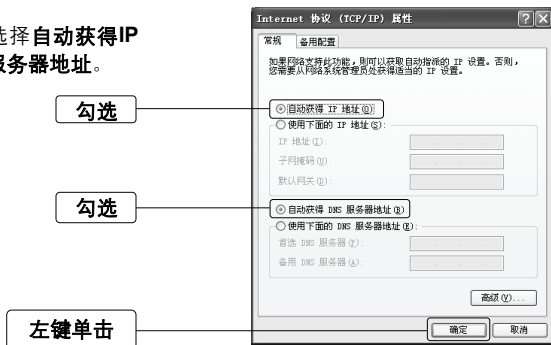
选择自动获得IP
服务器地址。

勾选

勾选

左键单击

Internet 协议 (TCP/IP) 属性

常规 备用配置

如果网络支持此功能，则可以获取自动指派的 IP 设置。否则，您需要从网络系统管理员处获得适当的 IP 设置。

自动获得 IP 地址(O)
使用下面的 IP 地址(S):
IP 地址(I):
子网掩码(U):
默认网关(D):

自动获得 DNS 服务器地址(B)
使用下面的 DNS 服务器地址(E):
首选 DNS 服务器(P):
备用 DNS 服务器(A):

高级(V)...

确定 取消